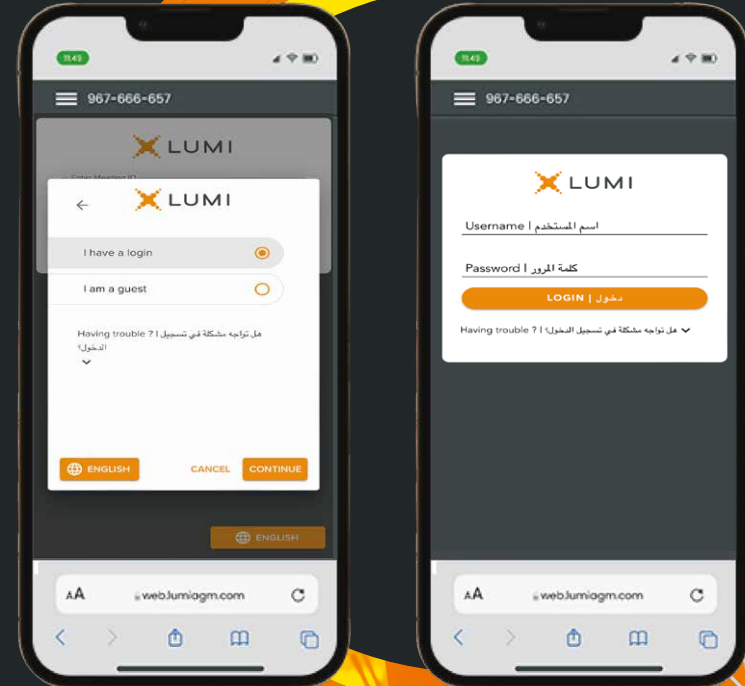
11:43

967-666-657

LUMI

Enter Meeting ID

LUMI

I have a login

I am a guest

Having trouble ? | هل تواجه مشكلة في تسجيل الدخول؟

ENGLISH

CANCEL

CONTINUE

ENGLISH

AA

web.lumiagm.com

11:43

967-666-657

LUMI

Username | اسم المستخدم

Password | كلمة المرور

LOGIN | دخول

Having trouble ? | هل تواجه مشكلة في تسجيل الدخول؟

AA

web.lumiagm.com